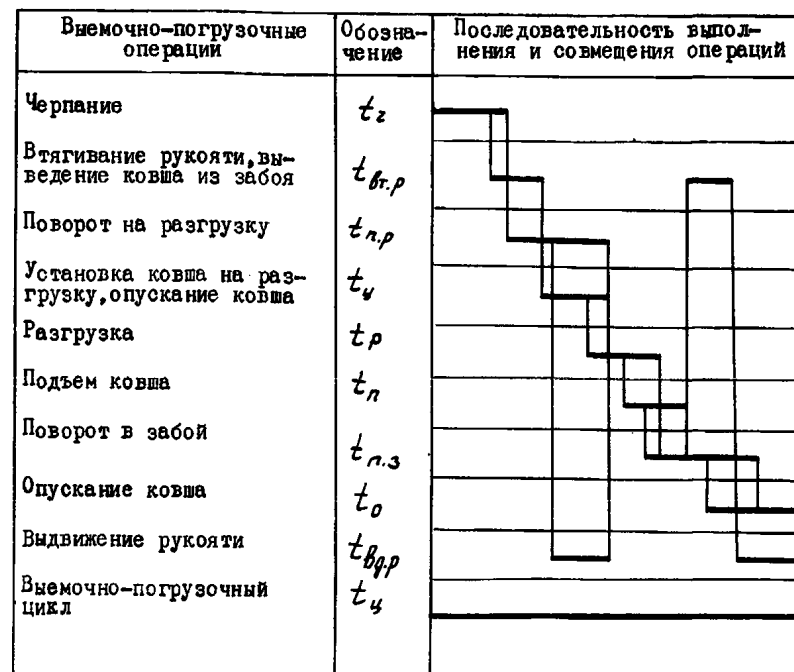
| Выемочно-погрузочные операции | Обозначение | Последовательность выполнения и совмещения операций |
|---|---|---|
| Черпание | $t_ч$ | |
| Втягивание рукояти, выведение ковша из забоя | $t_{вт.р}$ | |
| Поворот на разгрузку | $t_{п.р}$ | |
| Установка ковша на разгрузку, опускание ковша | $t_у$ | |
| Разгрузка | $t_р$ | |
| Подъем ковша | $t_п$ | |
| Поворот в забой | $t_{п.з}$ | |
| Опускание ковша | $t_о$ | |
| Выдвижение рукояти | $t_{вд.р}$ | |
| Выемочно-погрузочный цикл | $t_ц$ | |